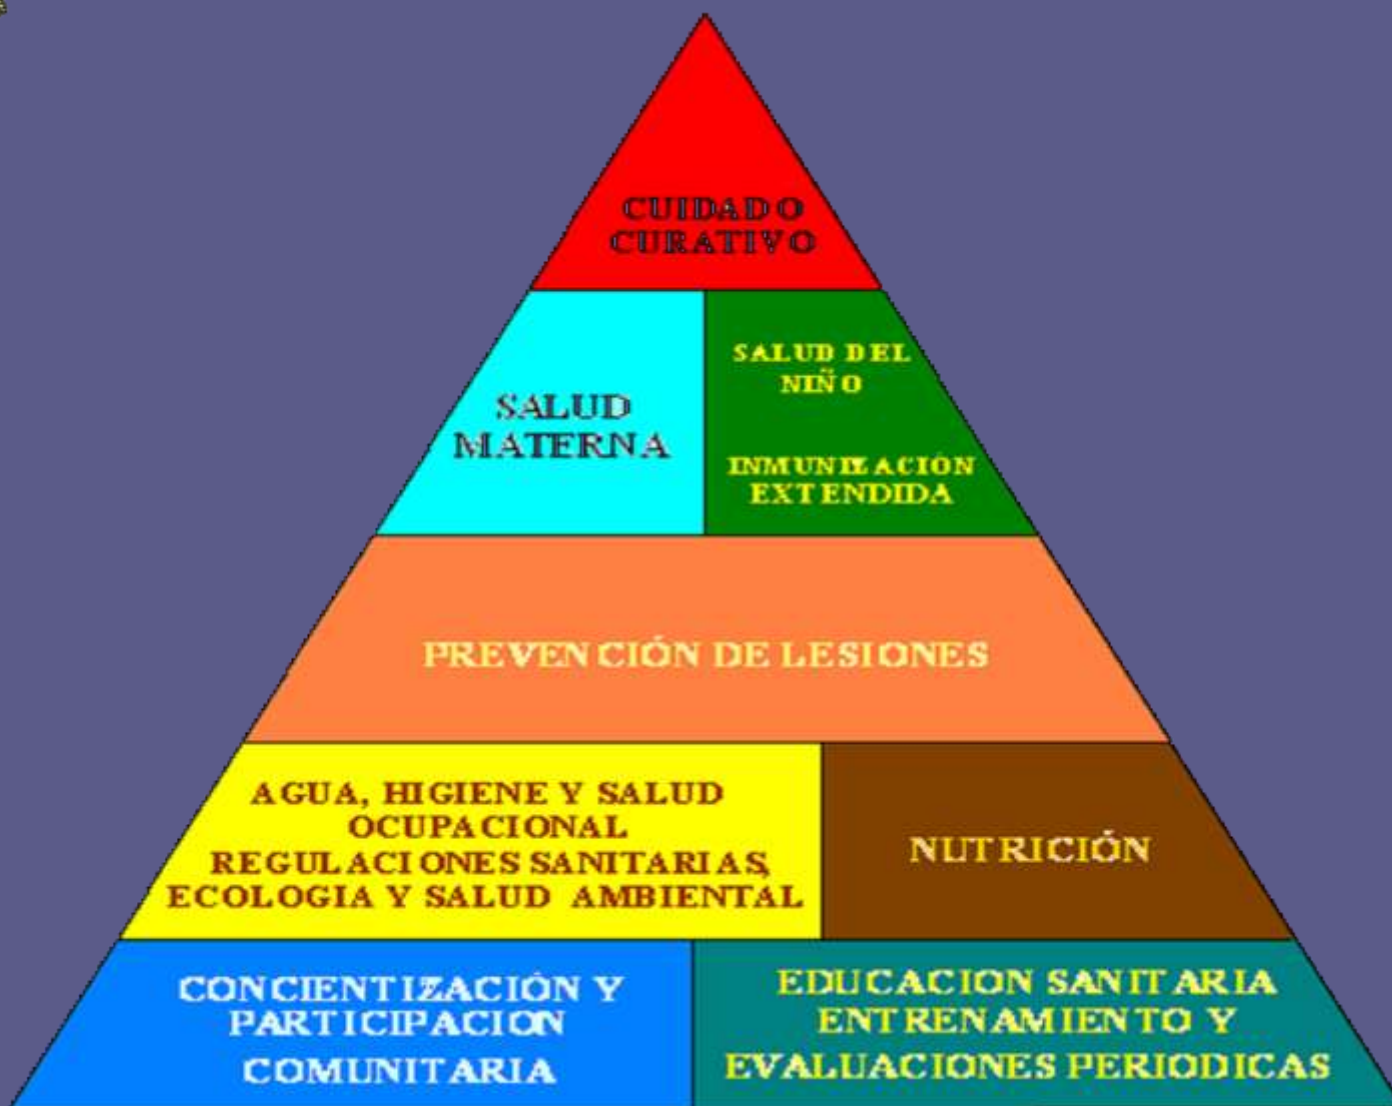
CUIDADO CURATIVO

SALUD MATERNA

SALUD DEL NIÑO

INMUNIZACION EXTENDIDA

PREVENCIÓN DE LESIONES

AGUA, HIGIENE Y SALUD OCUPACIONAL REGULACIONES SANITARIAS, ECOLOGIA Y SALUD AMBIENTAL

NUTRICIÓN

CONCIENTIZACIÓN Y PARTICIPACION COMUNITARIA

EDUCACION SANITARIA ENTRENAMIENTO Y EVALUACIONES PERIODICAS